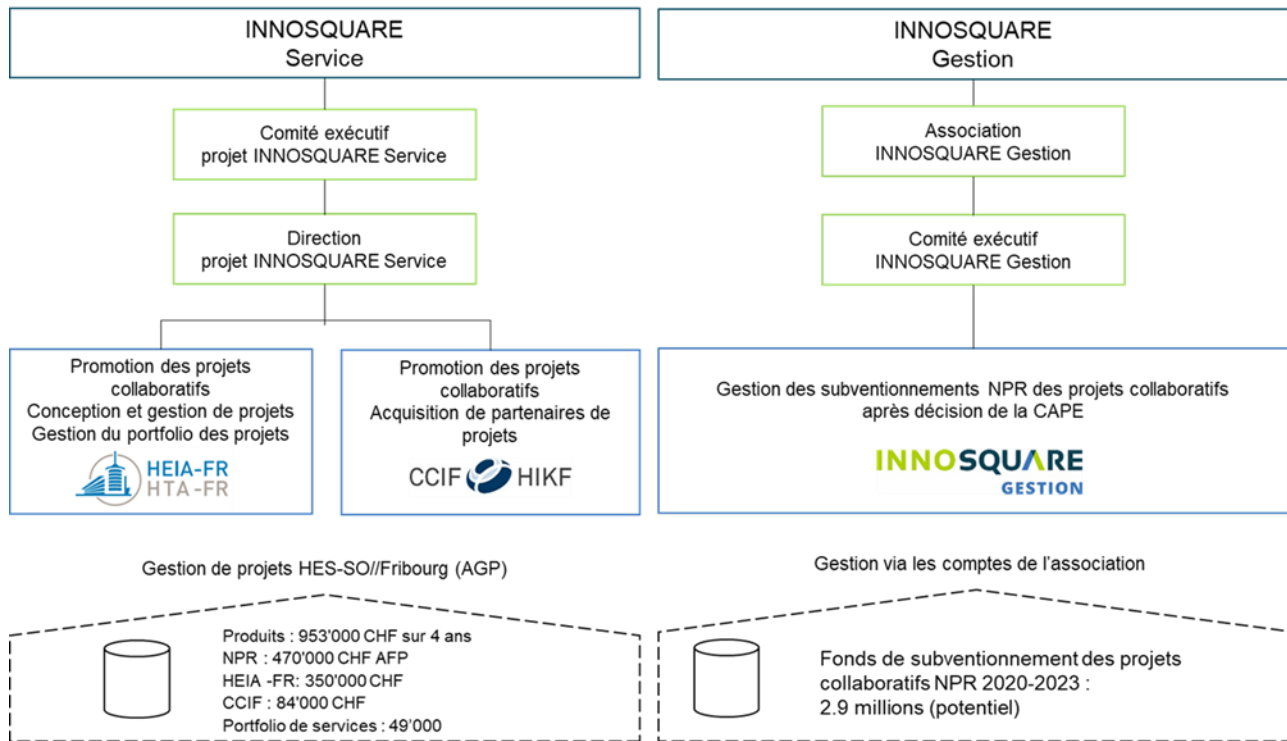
INNOSQUARE
Service

Comité exécutif
projet INNOSQUARE Service

Direction
projet INNOSQUARE Service

Promotion des projets collaboratifs
Conception et gestion de projets
Gestion du portfolio des projets

HEIA-FR
HTA-FR

Promotion des projets collaboratifs
Acquisition de partenaires de projets

CCIF HIKF

Gestion de projets HES-SO//Fribourg (AGP)

Produits : 953'000 CHF sur 4 ans
NPR : 470'000 CHF AFP
HEIA -FR: 350'000 CHF
CCIF : 84'000 CHF
Portfolio de services : 49'000

INNOSQUARE
Gestion

Association
INNOSQUARE Gestion

Comité exécutif
INNOSQUARE Gestion

Gestion des subventionnements NPR des projets collaboratifs
après décision de la CAPE

INNOSQUARE
GESTION

Gestion via les comptes de l'association

Fonds de subventionnement des projets collaboratifs NPR 2020-2023 :
2.9 millions (potentiel)